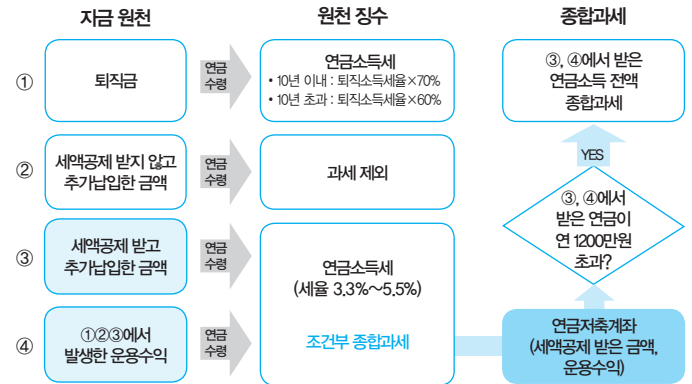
자금 원천

원천 징수

종합과세

①

퇴직금

연금 수령

연금소득세
• 10년 이내 : 퇴직소득세율×70%
• 10년 초과 : 퇴직소득세율×60%

③, ④에서 받은 연금소득 전액 종합과세

YES

②

세액공제 받지 않고 추가납입한 금액

연금 수령

과세 제외

③, ④에서 받은 연금이 연 1200만원 초과?

③

세액공제 받고 추가납입한 금액

연금 수령

연금소득세
(세율 3.3%~5.5%)

조건부 종합과세

④

①②③에서 발생한 운용수익

연금 수령

연금저축계좌
(세액공제 받은 금액, 운용수익)